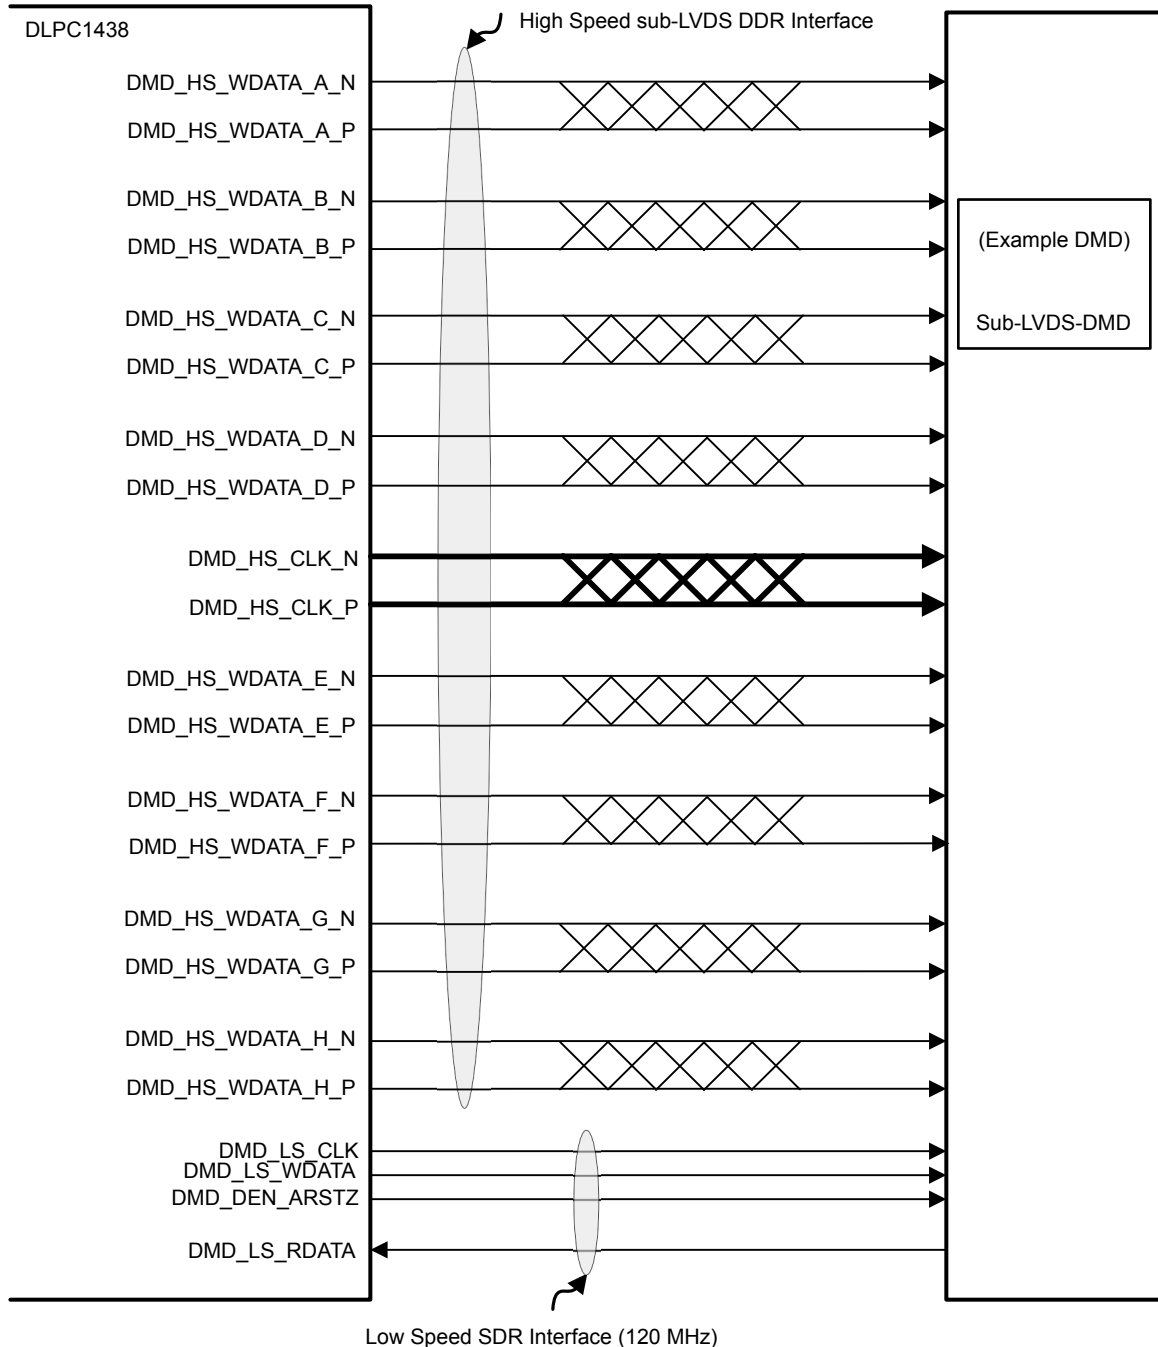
DLPC1438

High Speed sub-LVDS DDR Interface

DMD_HS_WDATA_A_N
DMD_HS_WDATA_A_P
DMD_HS_WDATA_B_N
DMD_HS_WDATA_B_P
DMD_HS_WDATA_C_N
DMD_HS_WDATA_C_P
DMD_HS_WDATA_D_N
DMD_HS_WDATA_D_P
DMD_HS_CLK_N
DMD_HS_CLK_P
DMD_HS_WDATA_E_N
DMD_HS_WDATA_E_P
DMD_HS_WDATA_F_N
DMD_HS_WDATA_F_P
DMD_HS_WDATA_G_N
DMD_HS_WDATA_G_P
DMD_HS_WDATA_H_N
DMD_HS_WDATA_H_P
DMD_LS_CLK
DMD_LS_WDATA
DMD_DEN_ARSTZ
DMD_LS_RDATA

(Example DMD)

Sub-LVDS-DMD

Low Speed SDR Interface (120 MHz)